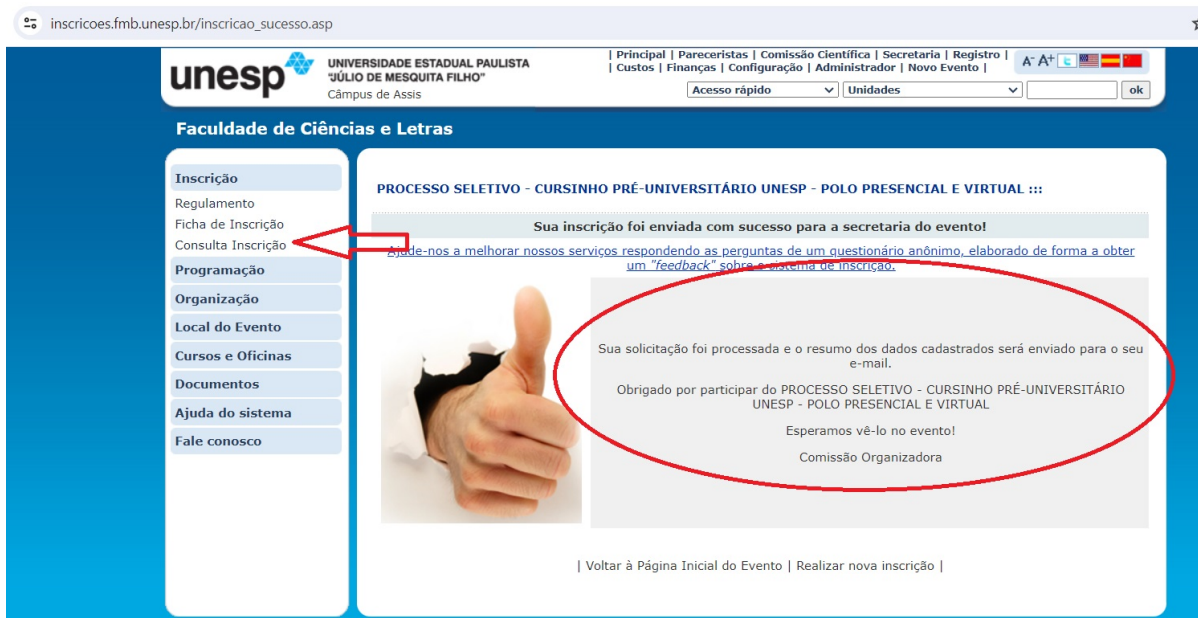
inscricoes.fmb.unesp.br/inscricao_sucesso.asp

unesp UNIVERSIDADE ESTADUAL PAULISTA "JÚLIO DE MESQUITA FILHO" Câmpus de Assis

| Principal | Pareceristas | Comissão Científica | Secretaria | Registro | | Custos | Finanças | Configuração | Administrador | Novo Evento |

A⁻ A⁺

Acesso rápido
Unidades
ok

Faculdade de Ciências e Letras

Inscrição
Regulamento
Ficha de Inscrição
Consulta Inscrição
Programação
Organização
Local do Evento
Cursos e Oficinas
Documentos
Ajuda do sistema
Fale conosco

PROCESSO SELETIVO - CURSINHO PRÉ-UNIVERSITÁRIO UNESP - POLO PRESENCIAL E VIRTUAL :::

Sua inscrição foi enviada com sucesso para a secretaria do evento!

Ajude-nos a melhorar nossos serviços respondendo as perguntas de um questionário anônimo, elaborado de forma a obter um "feedback" sobre o sistema de inscrição.

Sua solicitação foi processada e o resumo dos dados cadastrados será enviado para o seu e-mail.

Obrigado por participar do PROCESSO SELETIVO - CURSINHO PRÉ-UNIVERSITÁRIO UNESP - POLO PRESENCIAL E VIRTUAL

Esperamos vê-lo no evento!

Comissão Organizadora

| Voltar à Página Inicial do Evento | Realizar nova inscrição |